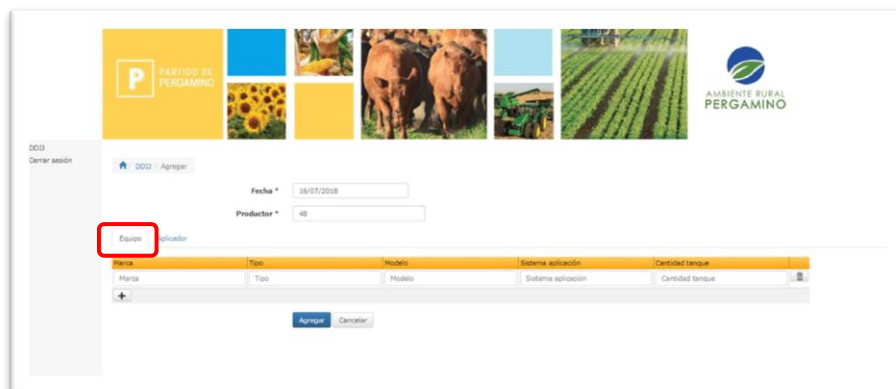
P PARTIDO DE PERGAMINO

AMBIENTE RURAL PERGAMINO

DDJJ
Cerrar sesión

DDJJ / Agregar

Fecha * 16/07/2018

Productor * 48

Equipo Aplicador

| Marca | Tipo | Modelo | Sistema aplicación | Cantidad tanque |
|---|---|---|---|---|
| Marca | Tipo | Modelo | Sistema aplicación | Cantidad tanque |

+

Agregar Cancelar